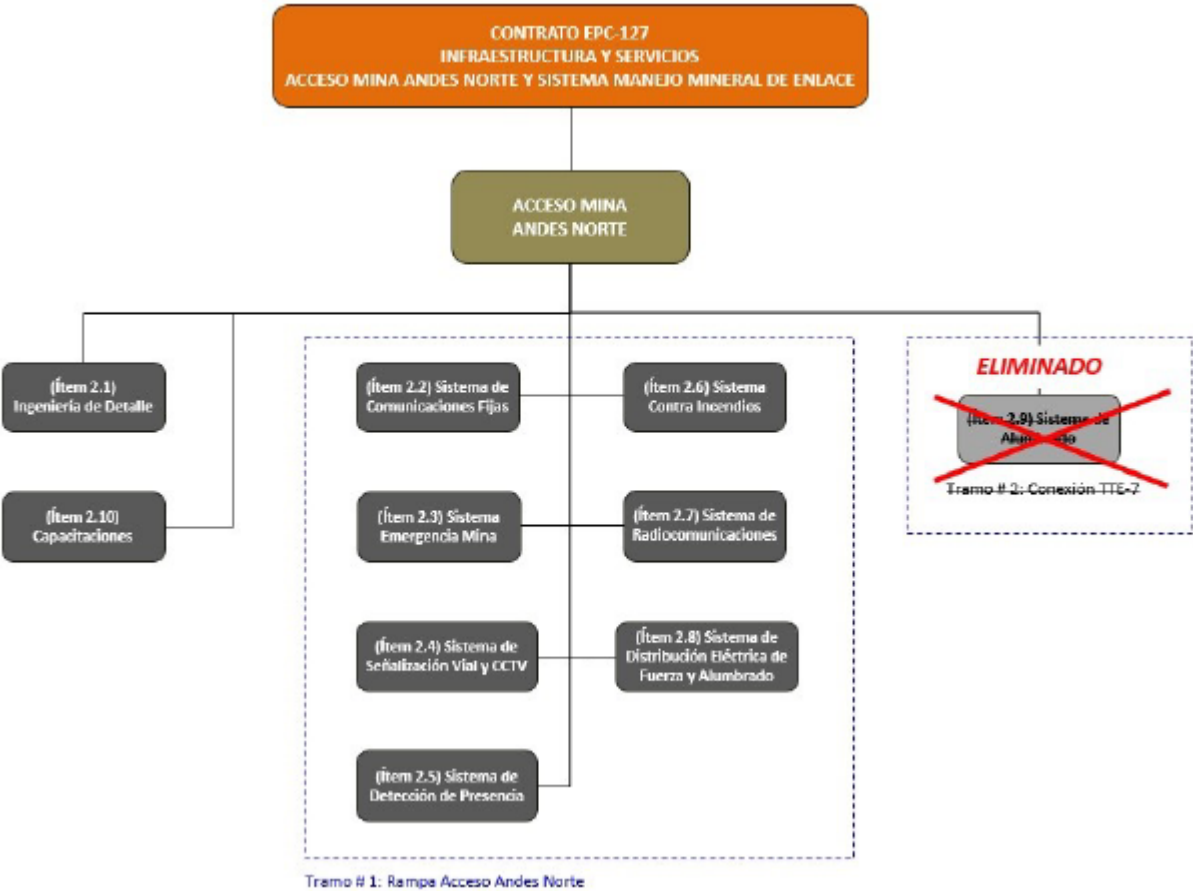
CONTRATO EPC-127
INFRAESTRUCTURA Y SERVICIOS
ACCESO MINA ANDES NORTE Y SISTEMA MANEJO MINERAL DE ENLACE

ACCESO MINA
ANDES NORTE

(Ítem 2.1)
Ingeniería de Detalle

(Ítem 2.10)
Capacitaciones

(Ítem 2.2) Sistema de Comunicaciones Fijas

(Ítem 2.6) Sistema Contra Incendios

(Ítem 2.3) Sistema Emergencia Mina

(Ítem 2.7) Sistema de Radiocomunicaciones

(Ítem 2.4) Sistema de Señalización Vial y CCTV

(Ítem 2.8) Sistema de Distribución Eléctrica de Fuerza y Alumbrado

(Ítem 2.5) Sistema de Detección de Presencia

Tramo # 1: Rampa Acceso Andes Norte

ELIMINADO

(Ítem 2.9) Sistema de Alum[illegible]

Tramo # 2: Conexión TTE-7